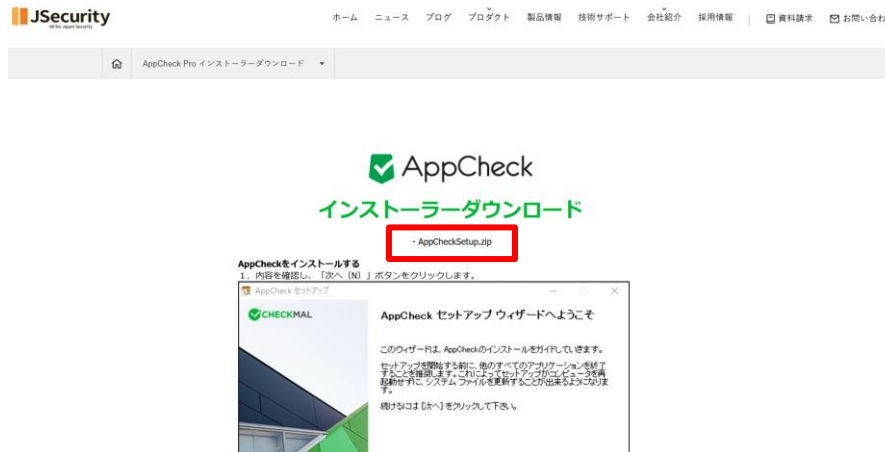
JSecurity
All for Japan Security

ホーム　ニュース　ブログ　プロダクト　製品情報　技術サポート　会社紹介　採用情報　資料請求　お問い合わ

AppCheck Pro インストーラーダウンロード

AppCheck

インストーラーダウンロード

・AppCheckSetup.zip

AppCheckをインストールする
1．内容を確認し、「次へ（N）」ボタンをクリックします。

AppCheck セットアップ

CHECKMAL

AppCheck セットアップ ウィザードへようこそ

このウィザードは、AppCheckのインストールをガイドしていきます。

セットアップを開始する前に、他のすべてのアプリケーションを終了することを推奨します。これによってセットアップがコンピュータを再起動せずに、システム ファイルを更新することが出来るようになります。

続けるには [次へ] をクリックして下さい。